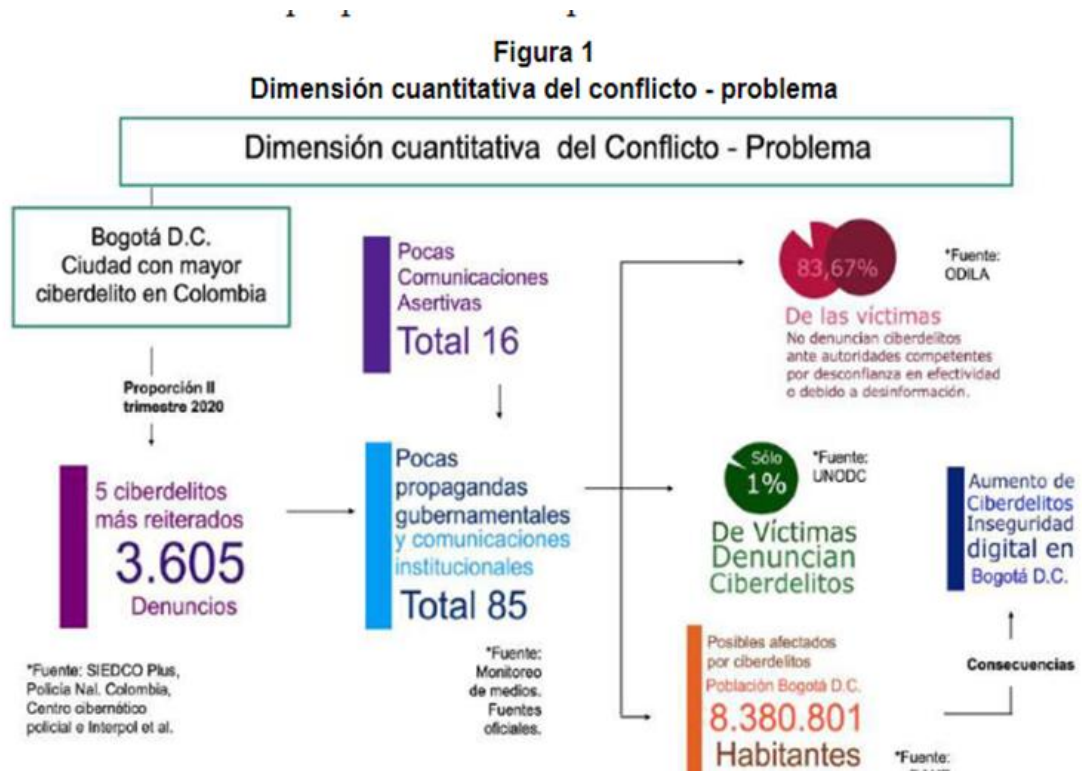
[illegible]

**Figura 1**
**Dimensión cuantitativa del conflicto - problema**

Dimensión cuantitativa del Conflicto - Problema

Bogotá D.C. Ciudad con mayor ciberdelito en Colombia

Proporción II trimestre 2020

5 ciberdelitos más reiterados
3.605
Denuncios

*Fuente: SIEDCO Plus, Policía Nal. Colombia, Centro cibernético policial e Interpol et al.

Pocas Comunicaciones Asertivas
Total 16

Pocas propagandas gubernamentales y comunicaciones institucionales
Total 85

*Fuente: Monitoreo de medios. Fuentes oficiales.

83,67%
De las víctimas
No denuncian ciberdelitos ante autoridades competentes por desconfianza en efectividad o debido a desinformación.

*Fuente: ODILA

Sólo 1%
De Víctimas Denuncian Ciberdelitos

*Fuente: UNODC

Aumento de Ciberdelitos Inseguridad digital en Bogotá D.C.

Consecuencias

Posibles afectados por ciberdelitos
Población Bogotá D.C.
8.380.801
Habitantes

*Fuente: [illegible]